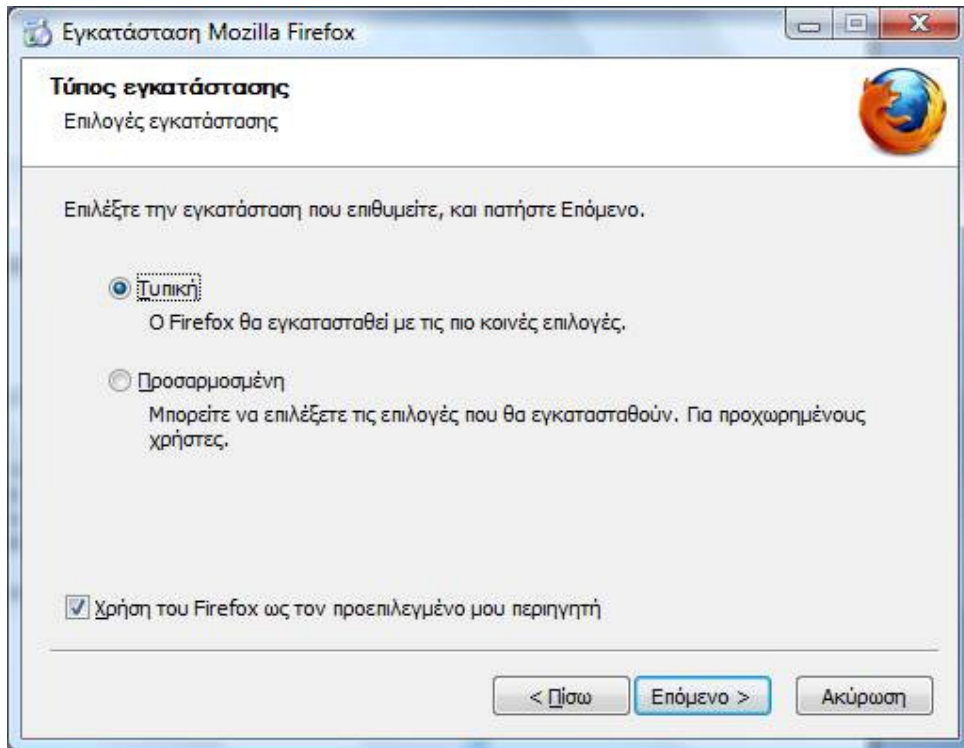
Εγκατάσταση Mozilla Firefox

Τύπος εγκατάστασης
Επιλογές εγκατάστασης

Επιλέξτε την εγκατάσταση που επιθυμείτε, και πατήστε Επόμενο.

Τυπική
Ο Firefox θα εγκατασταθεί με τις πιο κοινές επιλογές.

Προσαρμοσμένη
Μπορείτε να επιλέξετε τις επιλογές που θα εγκατασταθούν. Για προχωρημένους χρήστες.

Χρήση του Firefox ως τον προεπιλεγμένο μου περιηγητή

< Πίσω | Επόμενο > | Ακύρωση